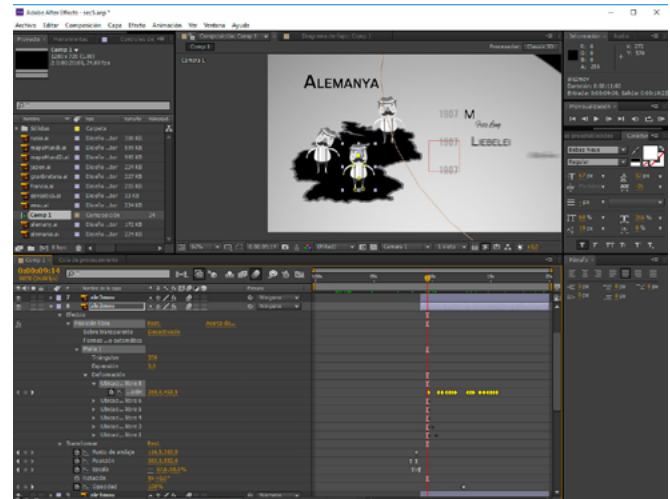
Adobe After Effects - sec5.aep *

Archivo Editar Composición Capa Efecto Animación Ver Ventana Ayuda

Proyecto

Comp 1
1280 x 720 (1,00)
Δ 0;00;20;00, 24,00 fps

Nombre | Tipo | Tamaño

Sólidos | Carpeta
rusia.ai | Dibujo...dor | 196 KB
mapaMundi.ai | Dibujo...dor | 939 KB
mapaMundi2.ai | Dibujo...dor | 993 KB
japon.ai | Dibujo...dor | 229 KB
granBretana.ai | Dibujo...dor | 227 KB
francia.ai | Dibujo...dor | 233 KB
dirigibl.ai | Dibujo...dor | 13 KB
eeuu.ai | Dibujo...dor | 234 KB
Camp 1 | Composición | 24
alemania.ai | Dibujo...dor | 172 KB
alemania.ai | Dibujo...dor | 172 KB

Composición: Camp 1

Comp 1

Cámara 1

ALEMANYA

1907 M

LIEBELEI

1907

1907

Información | Audio

R: 0
G: 0
B: 0
A: 255

X: 275
Y: 976

Previsualización

Carácter

Bebas Neue
Regular

Comp 1

0;00;09;14

Nombre de la capa

Efectos
Posición títere
Sobre transparente
Formar ... automático
Malla 1
Triángulos
Expansión
Deformación
Ubicaci... títere 4
Ubicación
Ubicaci... títere 5
Ubicaci... títere 4
Ubicaci... títere 3
Ubicaci... títere 2
Ubicaci... títere 1
Transformar
Punto de anclaje
Posición
Escala
Rotación
Opacidad

Ninguno
Ninguno

Restablecer

350
3,0

Párrafo